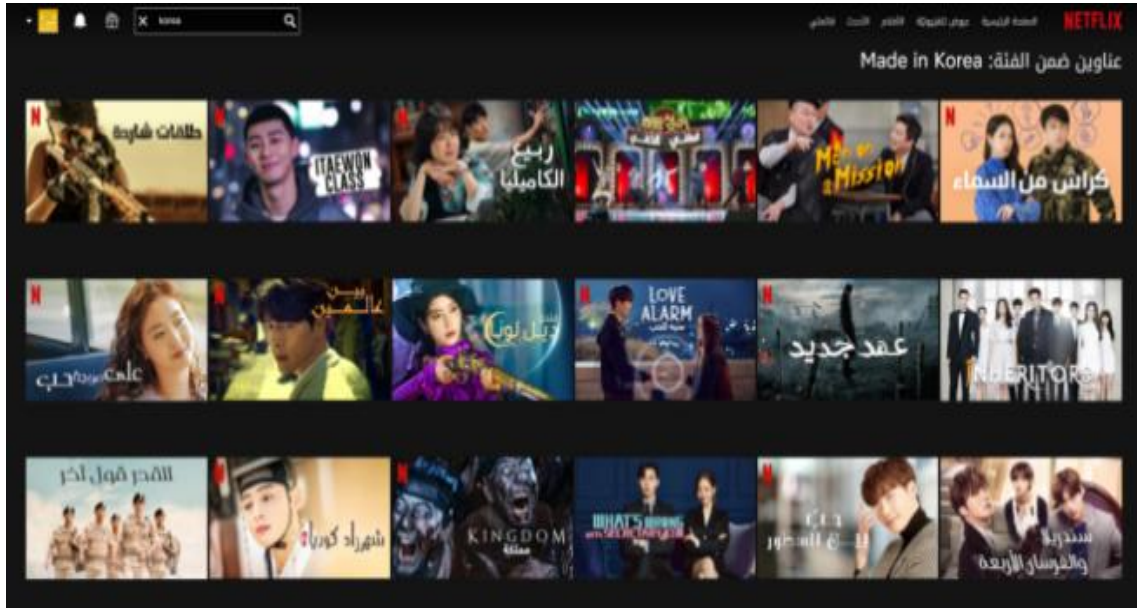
korea

NETFLIX الصفحة الرئيسية عروض تلفزيونية الأفلام الأحدث قائمتي

عناوين ضمن الفئة: Made in Korea

طلقات شاردة
ITAEWON CLASS
ربيع الكاميليا
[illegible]
Master in the Mission
كراش من السماء

على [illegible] حب
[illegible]
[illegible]
LOVE ALARM
عقد جديد
INHERITORS

القدر قول آخر
شهرزاد كوريا
KINGDOM مملكة
WHAT'S WRONG WITH SECRETARY KIM
حب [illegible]
سندريلا والفرسان الأربعة